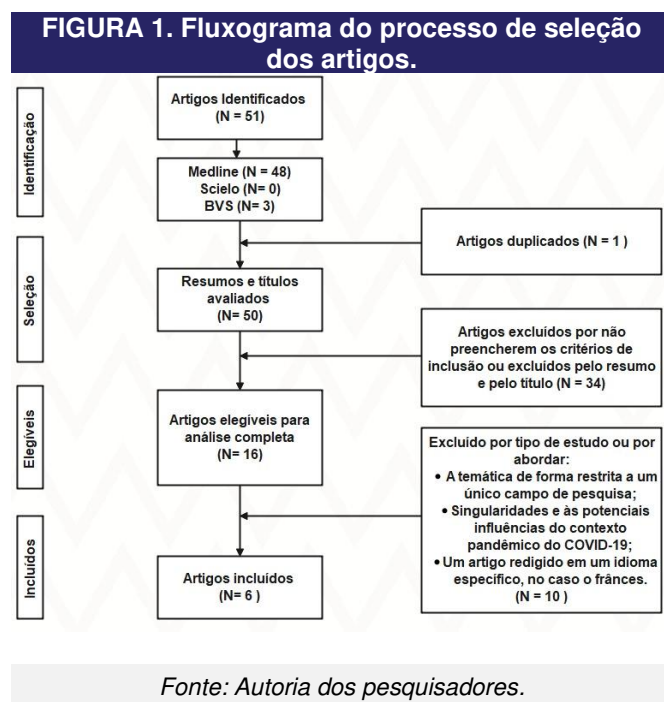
FIGURA 1. Fluxograma do processo de seleção dos artigos.

Identificação

Artigos Identificados (N = 51)

Medline (N = 48)
Scielo (N= 0)
BVS (N = 3)

Artigos duplicados (N = 1 )

Seleção

Resumos e títulos avaliados (N= 50)

Artigos excluídos por não preencherem os critérios de inclusão ou excluídos pelo resumo e pelo título (N = 34)

Elegíveis

Artigos elegíveis para análise completa (N= 16)

Excluído por tipo de estudo ou por abordar:
• A temática de forma restrita a um único campo de pesquisa;
• Singularidades e às potenciais influências do contexto pandêmico do COVID-19;
• Um artigo redigido em um idioma específico, no caso o françes.
(N = 10 )

Incluídos

Artigos incluídos (N= 6 )

Fonte: Autoria dos pesquisadores.